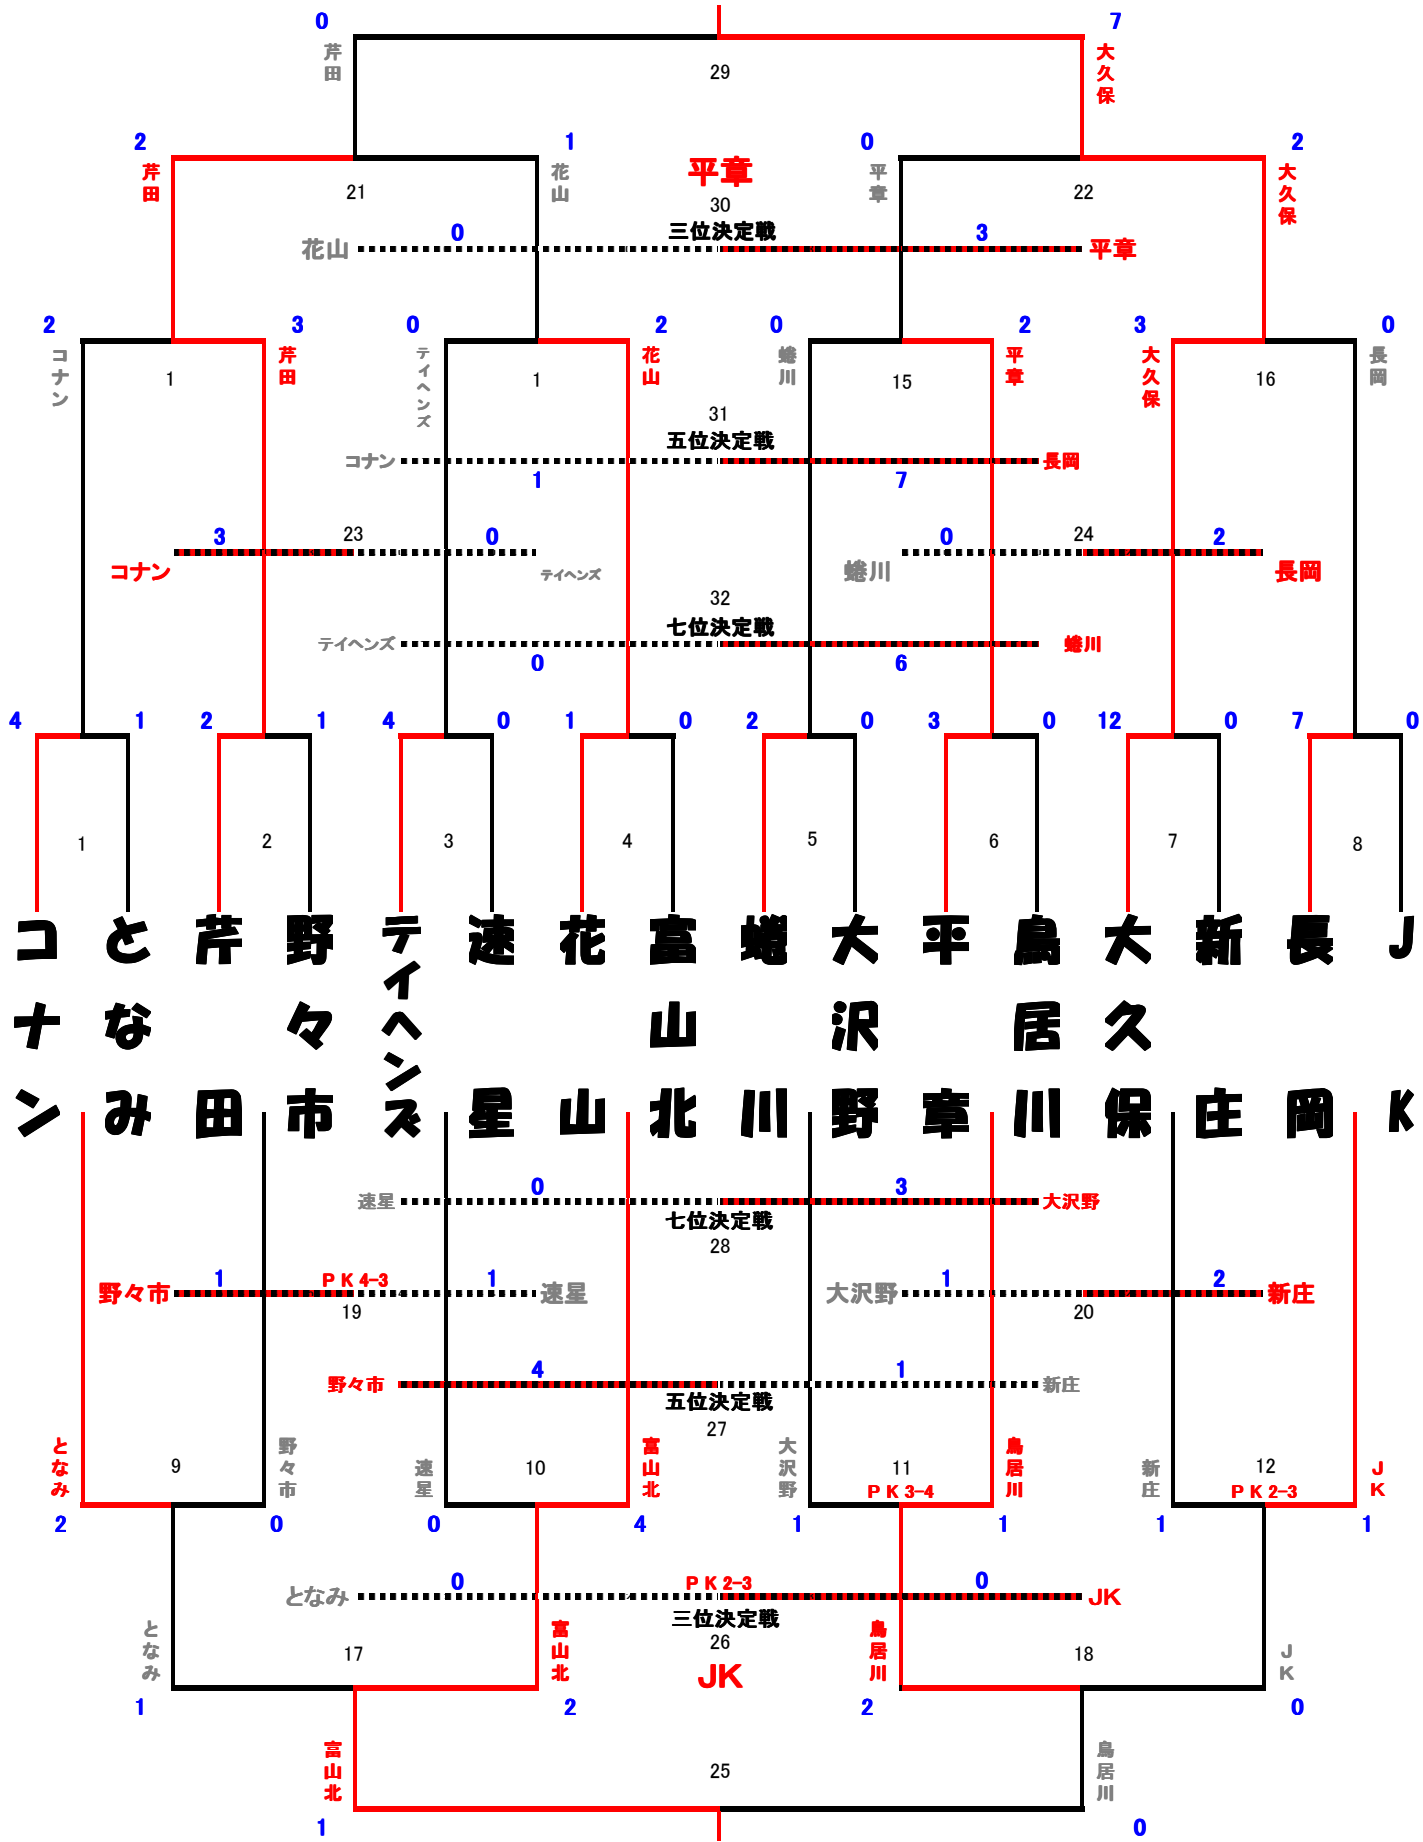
0
芹田
29
7
大久保

2
芹田
21
1
花山
平章
30
三位決定戦
花山 0
0
平章
22
3 平章
2
大久保

2
コナン
1
3
芹田
0
テイヘンズ
1
2
花山
0
蟻川
15
2
平章
3
大久保
16
0
長岡

31
五位決定戦
コナン 1
7 長岡

3
23
0
コナン
テイヘンズ
0
24
2
蟻川
長岡

32
七位決定戦
テイヘンズ 0
6 蟻川

4 1 2 1 4 0 1 0 2 0 3 0 12 0 7 0

1 2 3 4 5 6 7 8

コナン
となみ
芹田
野々市
テイヘンズ
速星
花山
富山北
蟻川
大沢野
平章
鳥居川
大久保
新庄
長岡
JK

速星 0
3 大沢野
七位決定戦
28

野々市 1
PK 4-3
1
19
速星
大沢野 1
2 新庄
20

野々市 4
1 新庄
五位決定戦
27

となみ
9
野々市
速星
10
富山北
大沢野
11
PK 3-4
鳥居川
新庄
12
PK 2-3
JK
2 0 0 4 1 1 1 1

となみ 0
PK 2-3
0 JK
三位決定戦
26
JK
となみ
17
富山北
鳥居川
18
JK
1 2 2 0

富山北
25
鳥居川
1 0